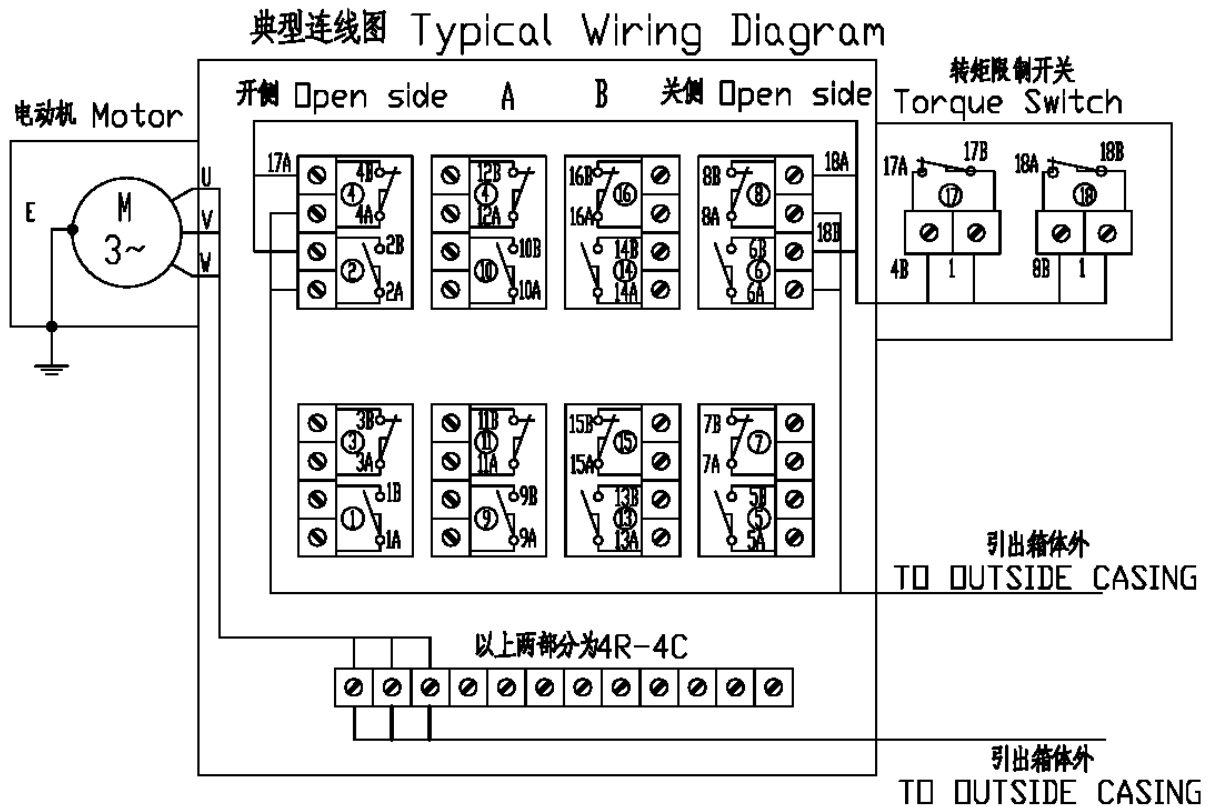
典型连线图 Typical Wiring Diagram

电动机 Motor

开侧 Open side A B 关侧 Open side

转矩限制开关 Torque Switch

U V W

E

M 3~

17A 4B 4A 2B 2A ④ ②

12B 12A 10B 10A ④ ⑩

16B 16A 14B 14A ⑯ ⑭

8B 8A 6B 6A ⑧ ⑥ 18A 18B

17A 17B ⑰ 4B 1

18A 18B ⑱ 8B 1

3B 3A 1B 1A ③ ①

11B 11A 9B 9A ⑪ ⑨

15B 15A 13B 13A ⑮ ⑬

7B 7A 5B 5A ⑦ ⑤

引出箱体外
TO OUTSIDE CASING

以上两部分为4R-4C

引出箱体外
TO OUTSIDE CASING